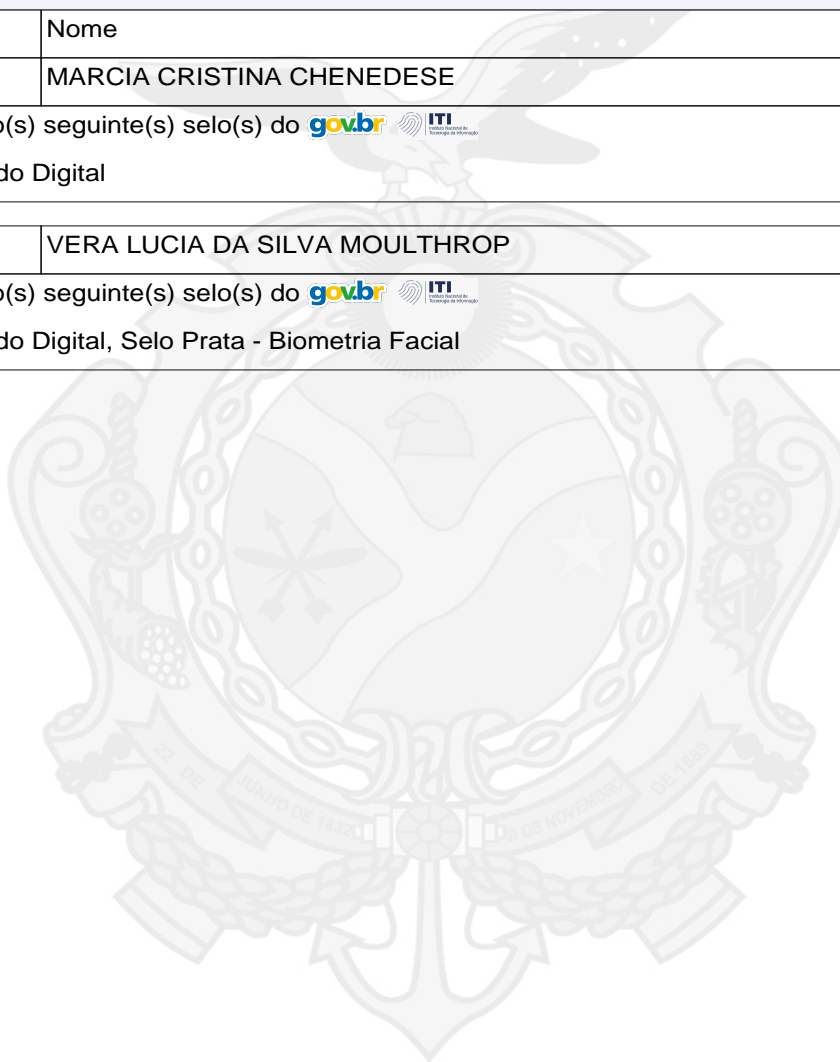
| | Nome |
|---|---|
| | MARCIA CRISTINA CHENEDESE |

o(s) seguinte(s) selo(s) do gov.br ITI Instituto Nacional de Tecnologia da Informação

do Digital

| | VERA LUCIA DA SILVA MOULTHROP |
|---|---|

o(s) seguinte(s) selo(s) do gov.br ITI Instituto Nacional de Tecnologia da Informação

do Digital, Selo Prata - Biometria Facial

22 DE JUNHO DE 1832 21 DE NOVEMBRO DE 1889